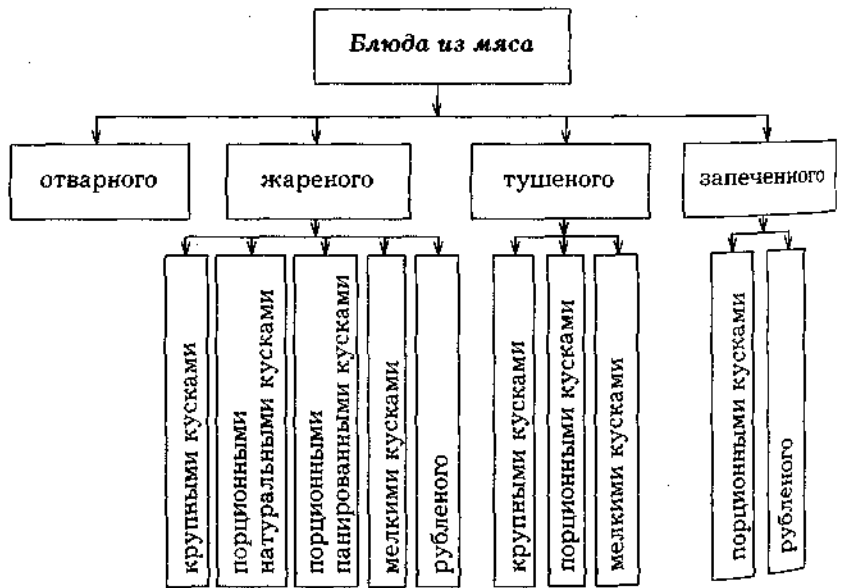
Блюда из мяса

отварного

жареного

крупными кусками

порционными натуральными кусками

порционными панированными кусками

мелкими кусками

рубленого

тушеного

крупными кусками

порционными кусками

мелкими кусками

запеченного

порционными кусками

рубленого